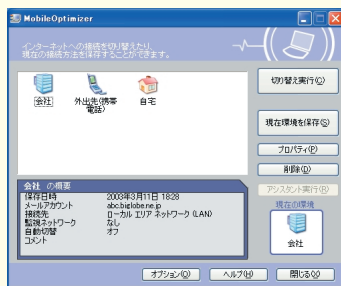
MobileOptimizer

インターネットへの接続を切り替えたり、現在の接続方法を保存することができます。

会社
外出先(携帯電話)
自宅

切り替え実行(C)

現在環境を保存(S)

プロパティ(P)

削除(D)

アシスタント実行(R)

会社 の概要
保存日時 2003年3月11日 18:28
メールアカウント abc@biglobe.ne.jp
接続先 ローカル エリア ネットワーク (LAN)
監視ネットワーク なし
自動切替 オフ
コメント

現在の環境
会社

オプション(O)
ヘルプ(H)
閉じる(X)